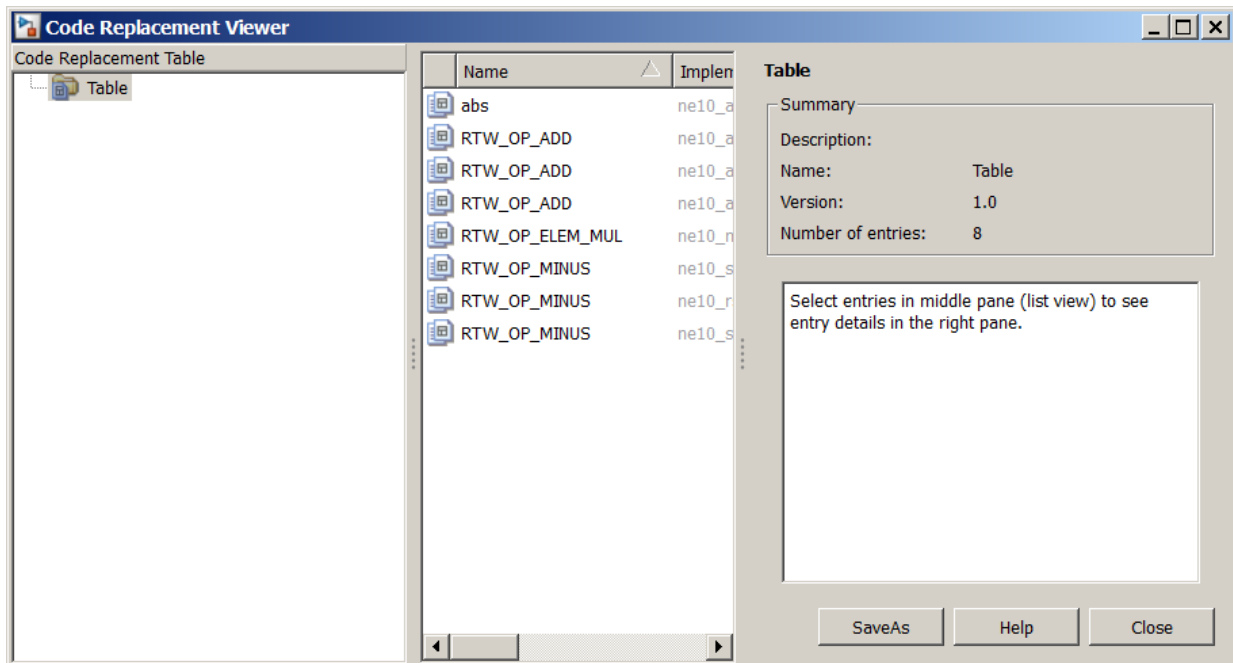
Code Replacement Viewer

Code Replacement Table

Table

| Name | Implem |
|---|---|
| abs | ne10_a |
| RTW_OP_ADD | ne10_a |
| RTW_OP_ADD | ne10_a |
| RTW_OP_ADD | ne10_a |
| RTW_OP_ELEM_MUL | ne10_m |
| RTW_OP_MINUS | ne10_s |
| RTW_OP_MINUS | ne10_r |
| RTW_OP_MINUS | ne10_s |

Table

Summary

Description:

Name: Table

Version: 1.0

Number of entries: 8

Select entries in middle pane (list view) to see entry details in the right pane.

SaveAs Help Close